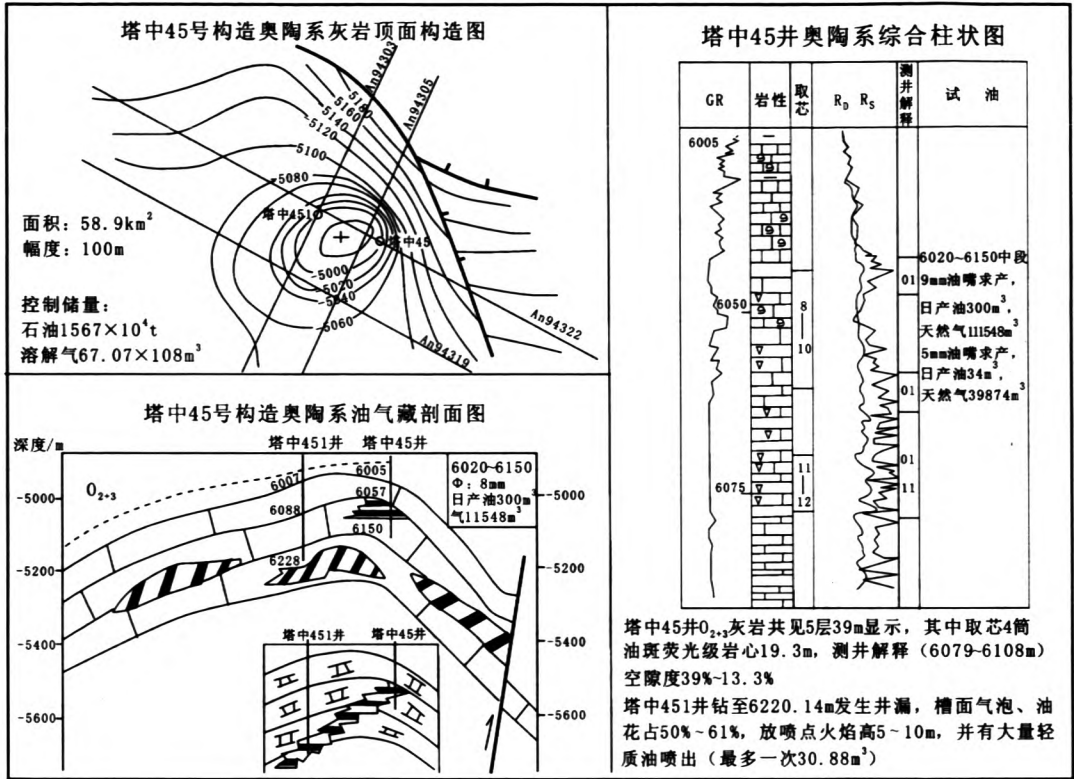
塔中45号构造奥陶系灰岩顶面构造图

An94303
An94305
-5180
-5160
-5140
-5120
-5100
-5080
塔中451
塔中45
-5000
-5020
-5040
-5060
An94322
An94319

面积：58.9km$^2$
幅度：100m

控制储量：
石油1567×10$^4$t
溶解气67.07×108m$^3$

塔中45号构造奥陶系油气藏剖面图

深度/m
塔中451井
塔中45井
-5000
-5200
-5400
-5600
$O_{2+3}$
6007
6005
6057
6088
6150
6228
6020~6150
Φ：8mm
日产油300m
气11548m$^3$
-5000
-5200
-5400
-5600
塔中451井
塔中45井

塔中45井奥陶系综合柱状图

| GR | 岩性 | 取芯 | $R_D$ $R_S$ | 测井解释 | 试油 |
|---|---|---|---|---|---|

6005
6050
6075
8
10
11
12
01
01
01
11

6020~6150中段
9mm油嘴求产，
日产油300m$^3$，
天然气111548m$^3$
5mm油嘴求产，
日产油34m$^3$，
天然气39874m$^3$

塔中45井$O_{2+3}$灰岩共见5层39m显示，其中取芯4筒油斑荧光级岩心19.3m，测井解释（6079~6108m）空隙度39%~13.3%

塔中451井钻至6220.14m发生井漏，槽面气泡、油花占50%~61%，放喷点火焰高5~10m，并有大量轻质油喷出（最多一次30.88m$^3$）